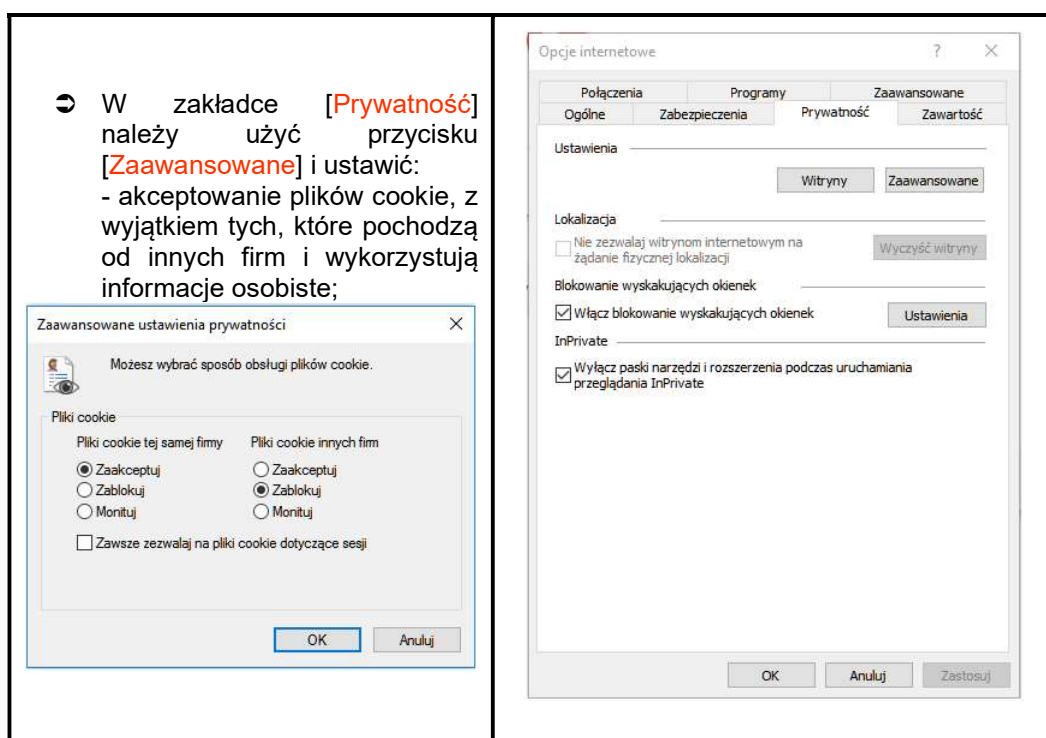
➲ W zakładce [Prywatność] należy użyć przycisku [Zaawansowane] i ustawić:
- akceptowanie plików cookie, z wyjątkiem tych, które pochodzą od innych firm i wykorzystują informacje osobiste;

Zaawansowane ustawienia prywatności ×

Możesz wybrać sposób obsługi plików cookie.

Pliki cookie
Pliki cookie tej samej firmy
Zaakceptuj
Zablokuj
Monituj

Pliki cookie innych firm
Zaakceptuj
Zablokuj
Monituj

Zawsze zezwalaj na pliki cookie dotyczące sesji

OK Anuluj

Opcje internetowe ? ×

Połączenia Programy Zaawansowane
Ogólne Zabezpieczenia Prywatność Zawartość

Ustawienia
Witryny Zaawansowane

Lokalizacja
Nie zezwalaj witrynom internetowym na żądanie fizycznej lokalizacji
Wyczyść witryny

Blokowanie wyskakujących okienek
Włącz blokowanie wyskakujących okienek
Ustawienia

InPrivate
Wyłącz paski narzędzi i rozszerzenia podczas uruchamiania przeglądania InPrivate

OK Anuluj Zastosuj